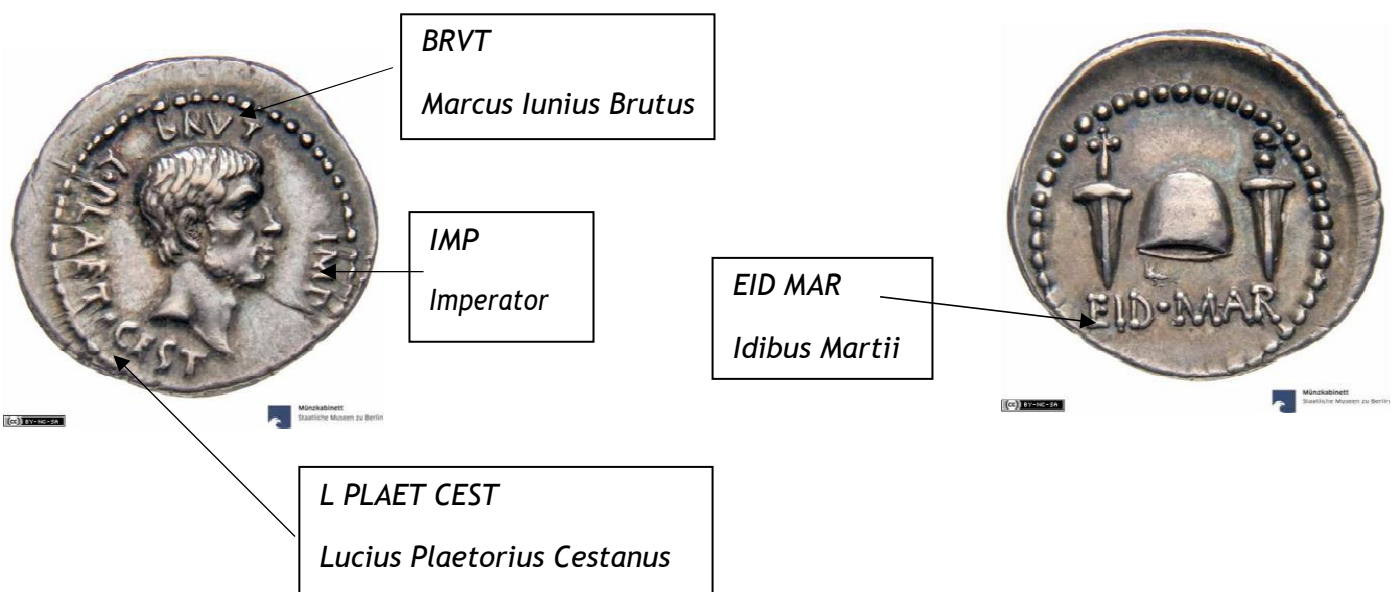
BRVT

Marcus Iunius Brutus

BRVT

L PLAET CEST

IMP

IMP

Imperator

(cc) BY-NC-SA

Münzkabinett
Staatliche Museen zu Berlin

L PLAET CEST

Lucius Plaetorius Cestanus

EID MAR

EID MAR

Idibus Martii

(cc) BY-NC-SA

Münzkabinett
Staatliche Museen zu Berlin